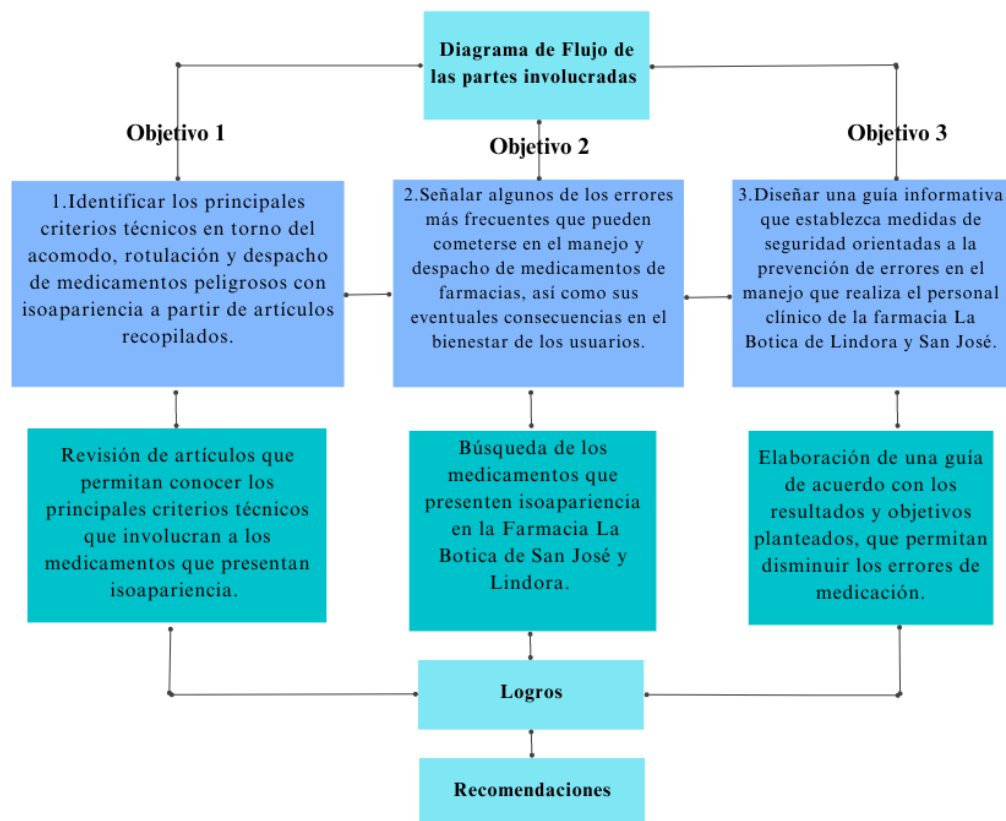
Diagrama de Flujo de las partes involucradas

Objetivo 1

Objetivo 2

Objetivo 3

1.Identificar los principales criterios técnicos en torno del acomodo, rotulación y despacho de medicamentos peligrosos con isoapariencia a partir de artículos recopilados.

2.Señalar algunos de los errores más frecuentes que pueden cometerse en el manejo y despacho de medicamentos de farmacias, así como sus eventuales consecuencias en el bienestar de los usuarios.

3.Diseñar una guía informativa que establezca medidas de seguridad orientadas a la prevención de errores en el manejo que realiza el personal clínico de la farmacia La Botica de Lindora y San José.

Revisión de artículos que permitan conocer los principales criterios técnicos que involucran a los medicamentos que presentan isoapariencia.

Búsqueda de los medicamentos que presenten isoapariencia en la Farmacia La Botica de San José y Lindora.

Elaboración de una guía de acuerdo con los resultados y objetivos planteados, que permitan disminuir los errores de medicación.

Logros

Recomendaciones